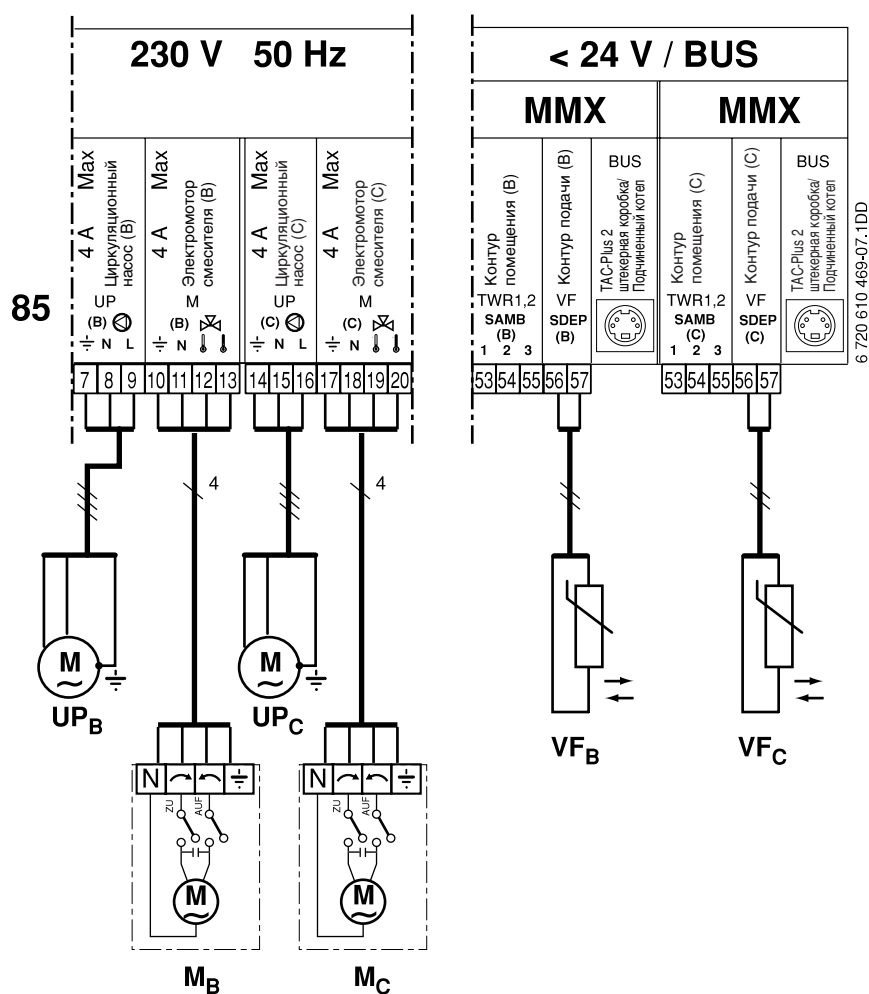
230 V 50 Hz

< 24 V / BUS

MMX

MMX

85

Max 4 A Циркуляционный насос (B)
UP
(B)
N L

Max 4 A Электромотор смесителя (B)
M
(B)
N

Max 4 A Циркуляционный насос (C)
UP
(C)
N L

Max 4 A Электромотор смесителя (C)
M
(C)
N

Контур помещения (B)
TWR1,2
SAMB
(B)
1 2 3

Контур подачи (B)
VF
SDEP
(B)

BUS
TAC-Plus 2 штекерная коробка/ Подчиненный котел

Контур помещения (C)
TWR1,2
SAMB
(C)
1 2 3

Контур подачи (C)
VF
SDEP
(C)

BUS
TAC-Plus 2 штекерная коробка/ Подчиненный котел

6 720 610 469-07.1DD

| 7 | 8 | 9 | 10 | 11 | 12 | 13 | 14 | 15 | 16 | 17 | 18 | 19 | 20 |

| 53 | 54 | 55 | 56 | 57 |

| 53 | 54 | 55 | 56 | 57 |

4

4

M

M

$UP_B$

$UP_C$

N

ZU AUF

M

N

ZU AUF

M

$M_B$

$M_C$

$VF_B$

$VF_C$